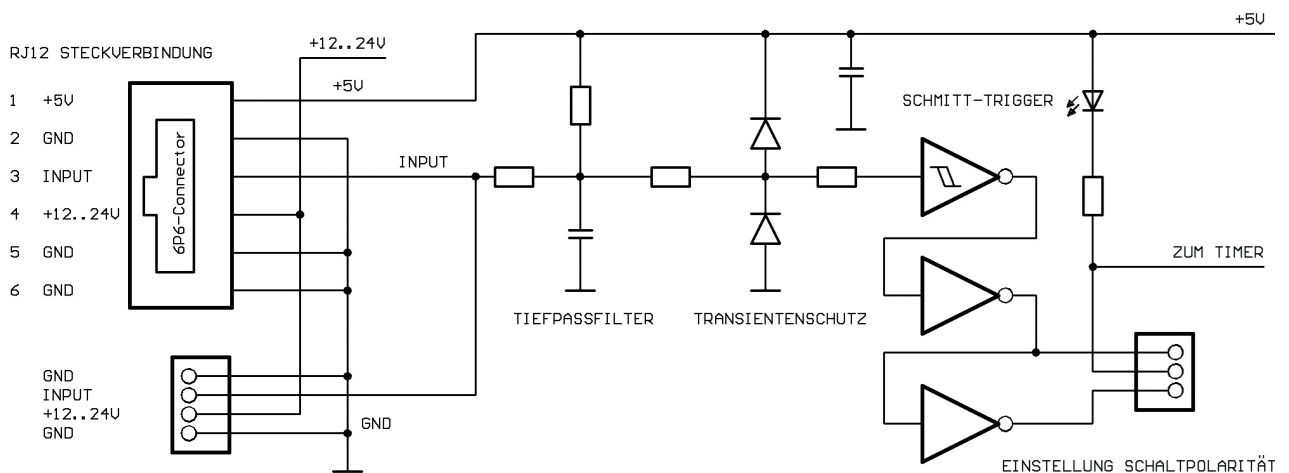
RJ12 STECKVERBINDUNG

1 +5V
2 GND
3 INPUT
4 +12..24V
5 GND
6 GND

6P6-Connector

+12..24V
+5V
INPUT
+5V

SCHMITT-TRIGGER

ZUM TIMER

TIEFPASSFILTER
TRANSIENTENSCHUTZ

GND
INPUT
+12..24V
GND

GND

EINSTELLUNG SCHALTPOLARITÄT